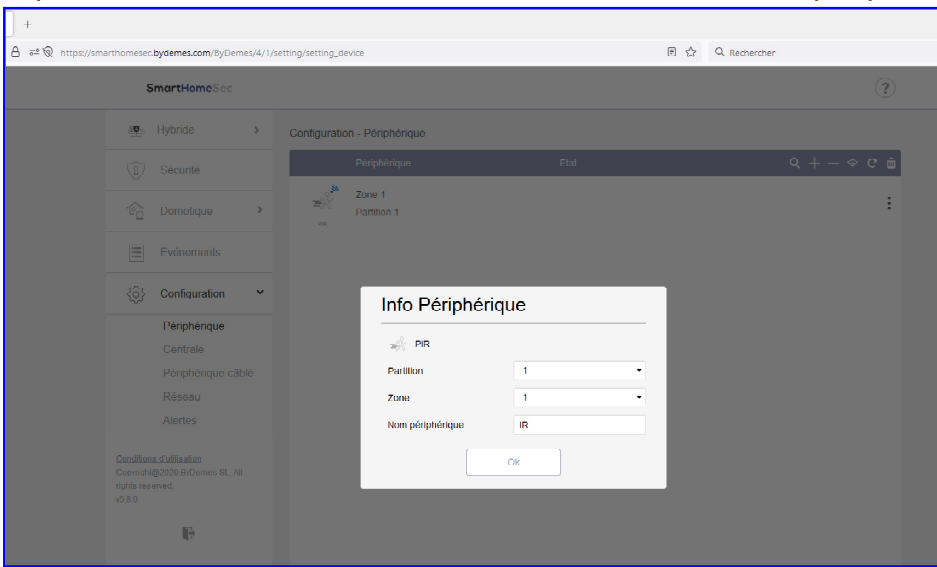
+

https://smarthomesec.bydemes.com/ByDemes/4/1/setting/setting_device

Rechercher

SmartHomeSec

?

Hybride

Sécurité

Domotique

Evénements

Configuration

Périphérique

Centrale

Périphérique câblé

Réseau

Alertes

Conditions d'utilisation
Copyright@2020 ByDemes SL. All rights reserved.
v5.8.0

Configuration - Périphérique

Périphérique

Etat

Zone 1
Partition 1

Info Périphérique

PIR

Partition 1

Zone 1

Nom périphérique IR

Ok